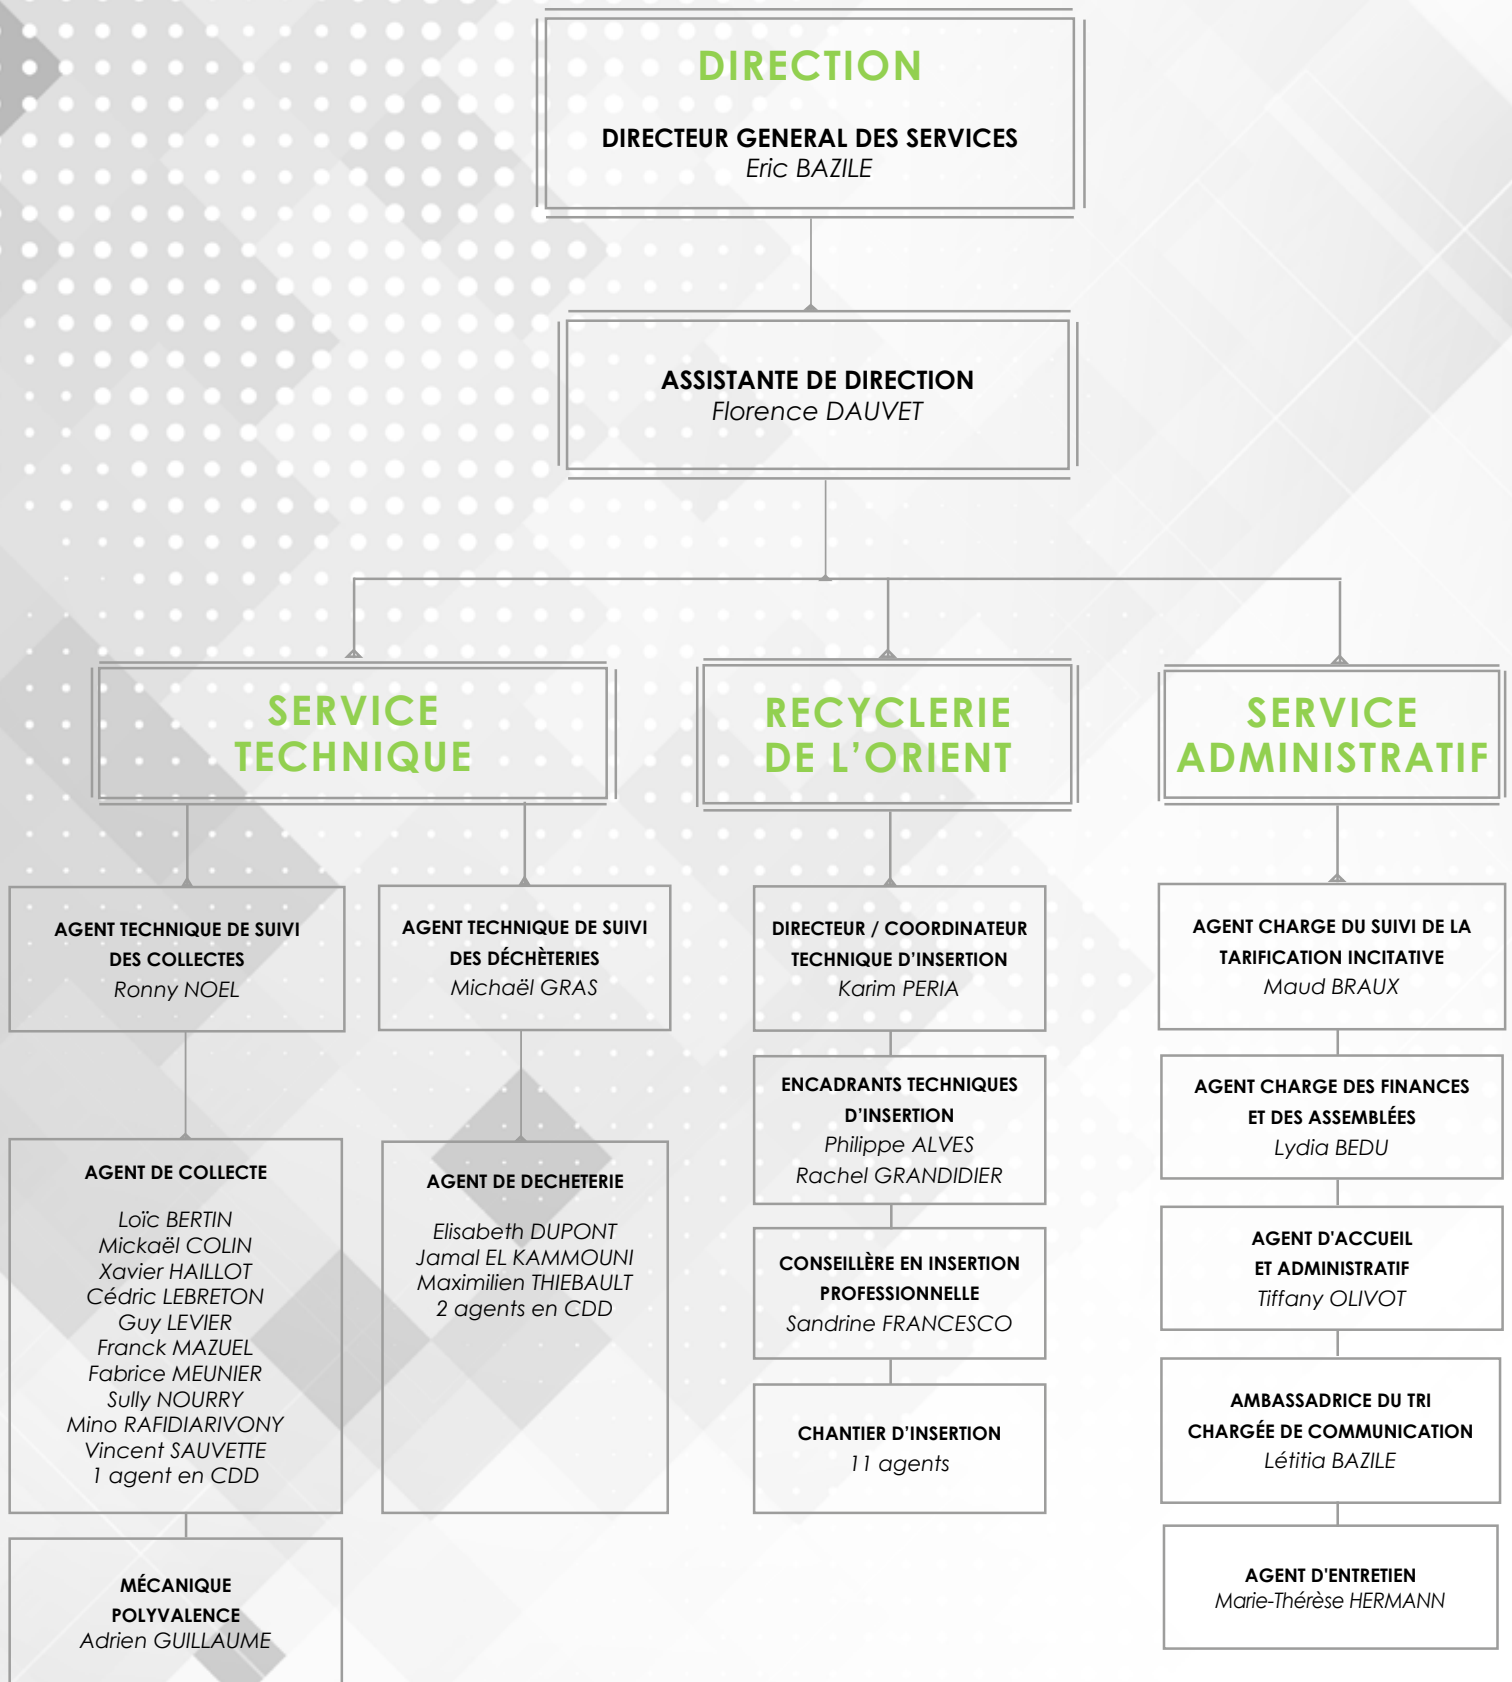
DIRECTION

DIRECTEUR GENERAL DES SERVICES
Eric BAZILE

ASSISTANTE DE DIRECTION
Florence DAUVET

SERVICE TECHNIQUE

AGENT TECHNIQUE DE SUIVI DES COLLECTES
Ronny NOEL

AGENT TECHNIQUE DE SUIVI DES DÉCHÈTERIES
Michaël GRAS

AGENT DE COLLECTE
Loïc BERTIN
Mickaël COLIN
Xavier HAILLOT
Cédric LEBRETON
Guy LEVIER
Franck MAZUEL
Fabrice MEUNIER
Sully NOURRY
Mino RAFIDIARIVONY
Vincent SAUVETTE
1 agent en CDD

AGENT DE DECHETERIE
Elisabeth DUPONT
Jamal EL KAMMOUNI
Maximilien THIEBAULT
2 agents en CDD

MÉCANIQUE POLYVALENCE
Adrien GUILLAUME

RECYCLERIE DE L'ORIENT

DIRECTEUR / COORDINATEUR TECHNIQUE D'INSERTION
Karim PERIA

ENCADRANTS TECHNIQUES D'INSERTION
Philippe ALVES
Rachel GRANDIDIER

CONSEILLÈRE EN INSERTION PROFESSIONNELLE
Sandrine FRANCESCO

CHANTIER D'INSERTION
11 agents

SERVICE ADMINISTRATIF

AGENT CHARGE DU SUIVI DE LA TARIFICATION INCITATIVE
Maud BRAUX

AGENT CHARGE DES FINANCES ET DES ASSEMBLÉES
Lydia BEDU

AGENT D'ACCUEIL ET ADMINISTRATIF
Tiffany OLIVOT

AMBASSADRICE DU TRI CHARGÉE DE COMMUNICATION
Létitia BAZILE

AGENT D'ENTRETIEN
Marie-Thérèse HERMANN